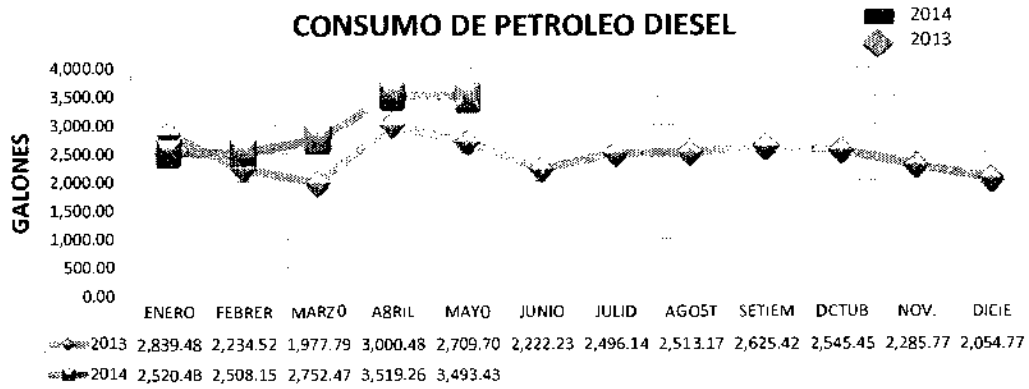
CONSUMO DE PETROLEO DIESEL

2014
2013

GALONES

4,000.00
3,500.00
3,000.00
2,500.00
2,000.00
1,500.00
1,000.00
500.00
0.00

|  | ENERO | FEBRER | MARZO | ABRIL | MAYO | JUNIO | JULIO | AGOST | SETIEM | OCTUB | NOV. | DICIE |
|---|---|---|---|---|---|---|---|---|---|---|---|---|
| 2013 | 2,839.48 | 2,234.52 | 1,977.79 | 3,000.48 | 2,709.70 | 2,222.23 | 2,496.14 | 2,513.17 | 2,625.42 | 2,545.45 | 2,285.77 | 2,054.77 |
| 2014 | 2,520.48 | 2,508.15 | 2,752.47 | 3,519.26 | 3,493.43 |  |  |  |  |  |  |  |